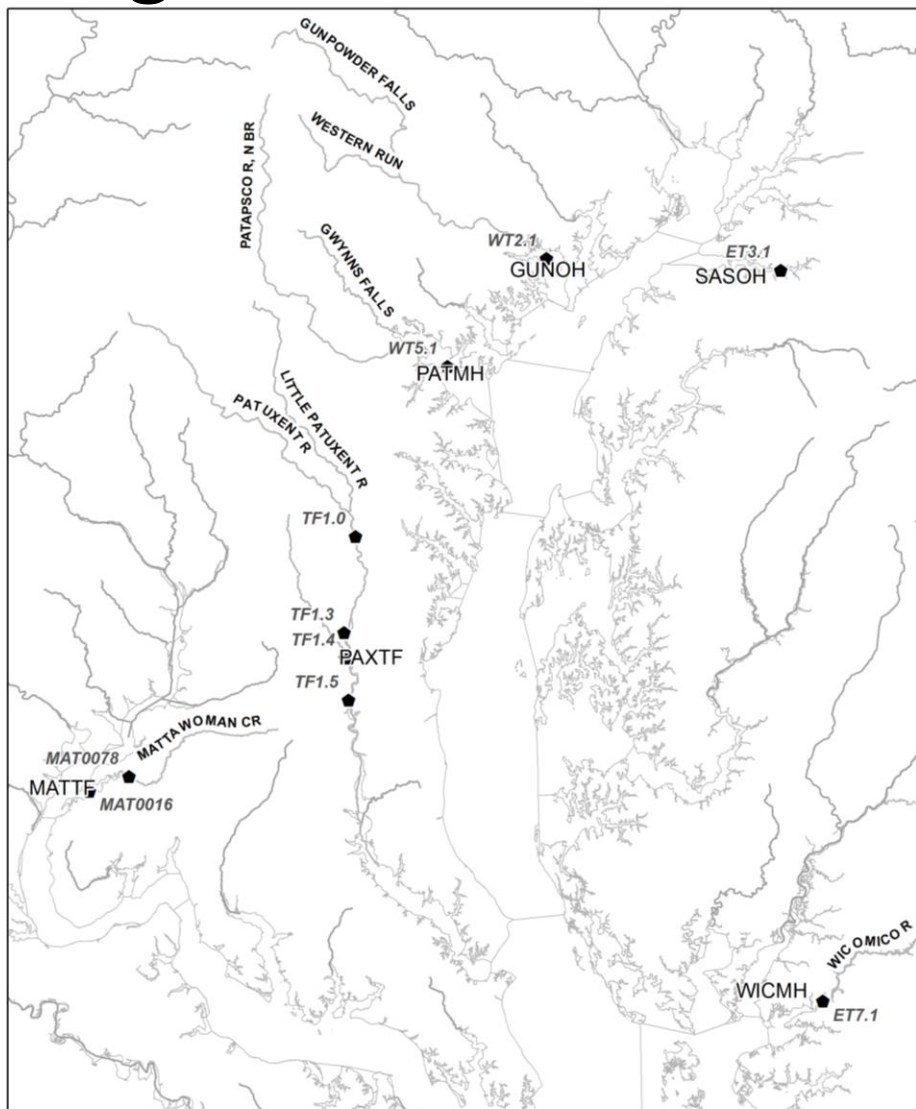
GUNPOWDER FALLS
WESTERN RUN
PATAPSCO R, N BR
GWYNNS FALLS
WT2.1
GUNOH
ET3.1
SASOH
WT5.1
PATMH
LITTLE PATUXENT R
PATUXENT R
TF1.0
TF1.3
TF1.4
PAXTF
TF1.5
MATTAWOMAN CR
MAT0078
MATTF
MAT0016
WICOMICO R
WICMH
ET7.1